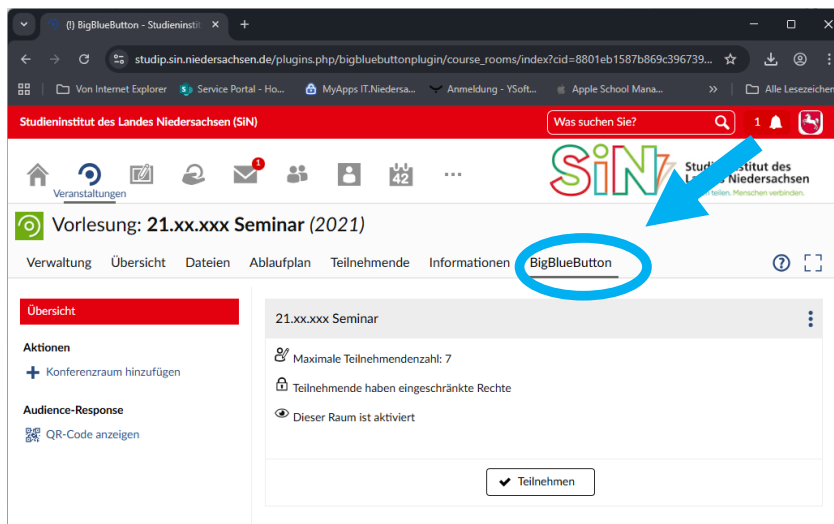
(!) BigBlueButton - Studieninstit ×
+
studip.sin.niedersachsen.de/plugins.php/bigbluebuttonplugin/course_rooms/index?cid=8801eb1587b869c396739...
Von Internet Explorer
Service Portal - Ho...
MyApps IT.Niedersa...
Anmeldung - YSoft...
Apple School Mana...
»
Alle Lesezeichen

Studieninstitut des Landes Niedersachsen (SiN)
Was suchen Sie?
1

Veranstaltungen
42
SiN Studieninstitut des Landes Niedersachsen
Wissen teilen. Menschen verbinden.

Vorlesung: 21.xx.xxx Seminar (2021)

Verwaltung Übersicht Dateien Ablaufplan Teilnehmende Informationen BigBlueButton

Übersicht

Aktionen
Konferenzraum hinzufügen

Audience-Response
QR-Code anzeigen

21.xx.xxx Seminar

Maximale Teilnehmendenzahl: 7
Teilnehmende haben eingeschränkte Rechte
Dieser Raum ist aktiviert

Teilnehmen